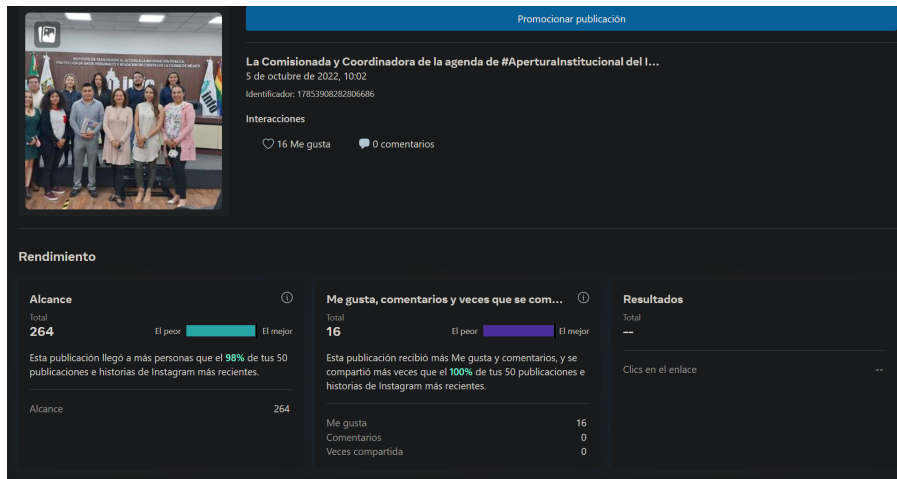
Promocionar publicación

La Comisionada y Coordinadora de la agenda de #AperturaInstitucional del I...
5 de octubre de 2022, 10:02
Identificador: 17853908282806686

Interacciones

16 Me gusta

0 comentarios

Rendimiento

Alcance
Total
264
El peor
El mejor
Esta publicación llegó a más personas que el 98% de tus 50 publicaciones e historias de Instagram más recientes.

Alcance 264

Me gusta, comentarios y veces que se com...
Total
16
El peor
El mejor
Esta publicación recibió más Me gusta y comentarios, y se compartió más veces que el 100% de tus 50 publicaciones e historias de Instagram más recientes.

Me gusta 16
Comentarios 0
Veces compartida 0

Resultados
Total
--

Clics en el enlace --